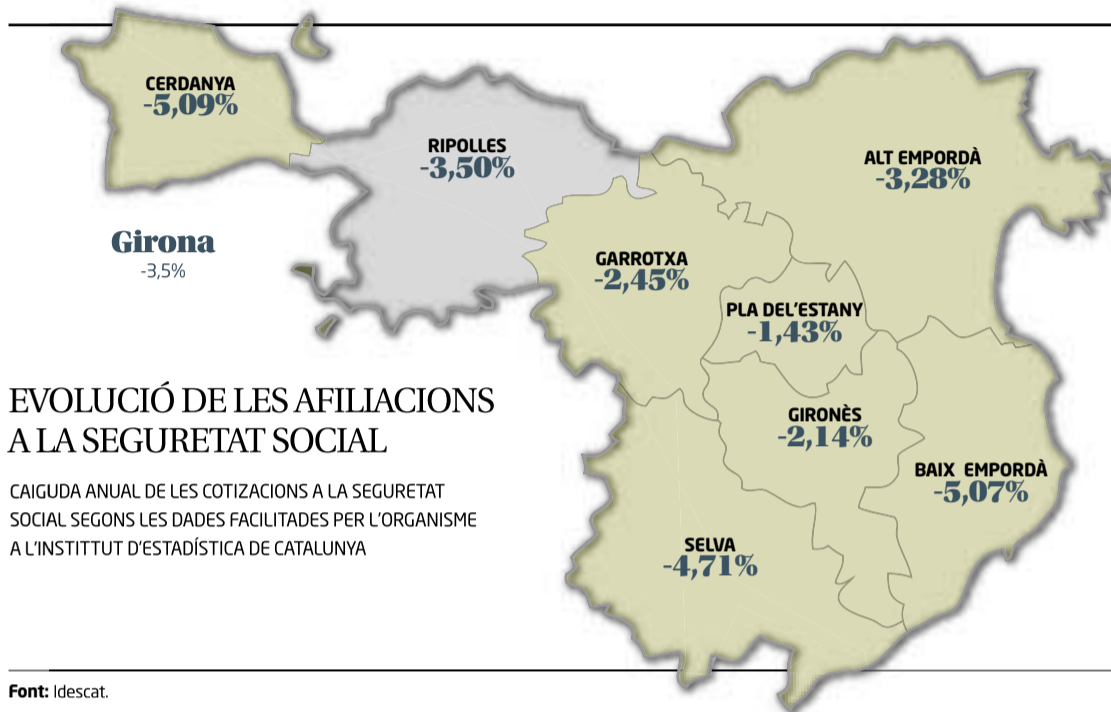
CERDANYA
-5,09%

RIPOLLES
-3,50%

ALT EMPORDÀ
-3,28%

Girona
-3,5%

GARROTXA
-2,45%

PLA DEL'ESTANY
-1,43%

EVOLUCIÓ DE LES AFILIACIONS A LA SEGURETAT SOCIAL

CAIGUDA ANUAL DE LES COTIZACIONS A LA SEGURETAT SOCIAL SEGONS LES DADES FACILITADES PER L'ORGANISME A L'INSTITTUT D'ESTADÍSTICA DE CATALUNYA

GIRONÈS
-2,14%

BAIX EMPORDÀ
-5,07%

SELVA
-4,71%

Font: Idescat.